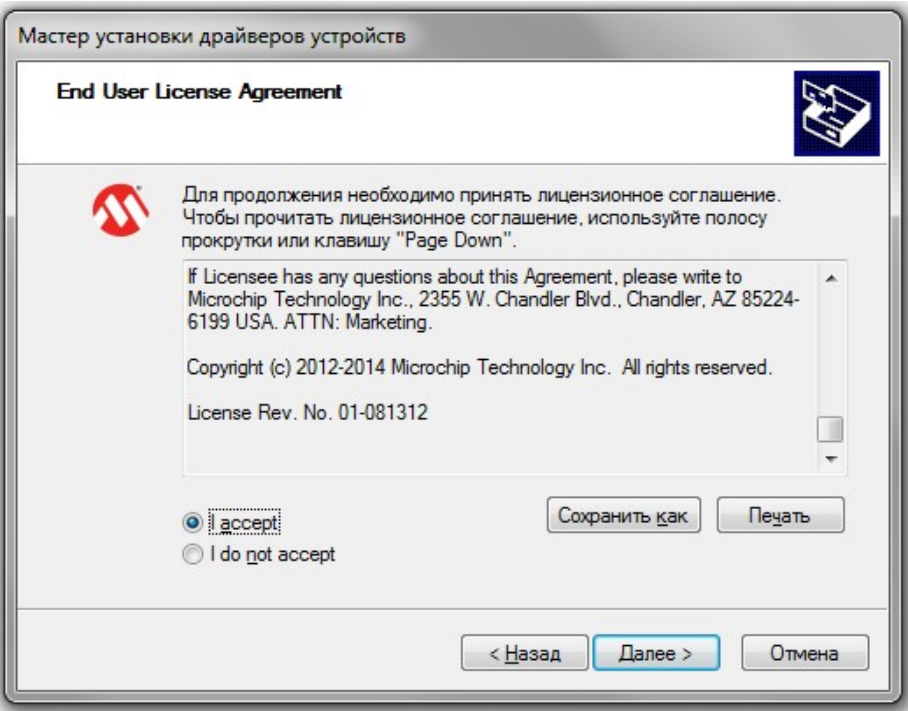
Мастер установки драйверов устройств

End User License Agreement

Для продолжения необходимо принять лицензионное соглашение. Чтобы прочитать лицензионное соглашение, используйте полосу прокрутки или клавишу "Page Down".

If Licensee has any questions about this Agreement, please write to Microchip Technology Inc., 2355 W. Chandler Blvd., Chandler, AZ 85224-6199 USA. ATTN: Marketing.

Copyright (c) 2012-2014 Microchip Technology Inc. All rights reserved.

License Rev. No. 01-081312

I accept

I do not accept

Сохранить как

Печать

< Назад

Далее >

Отмена